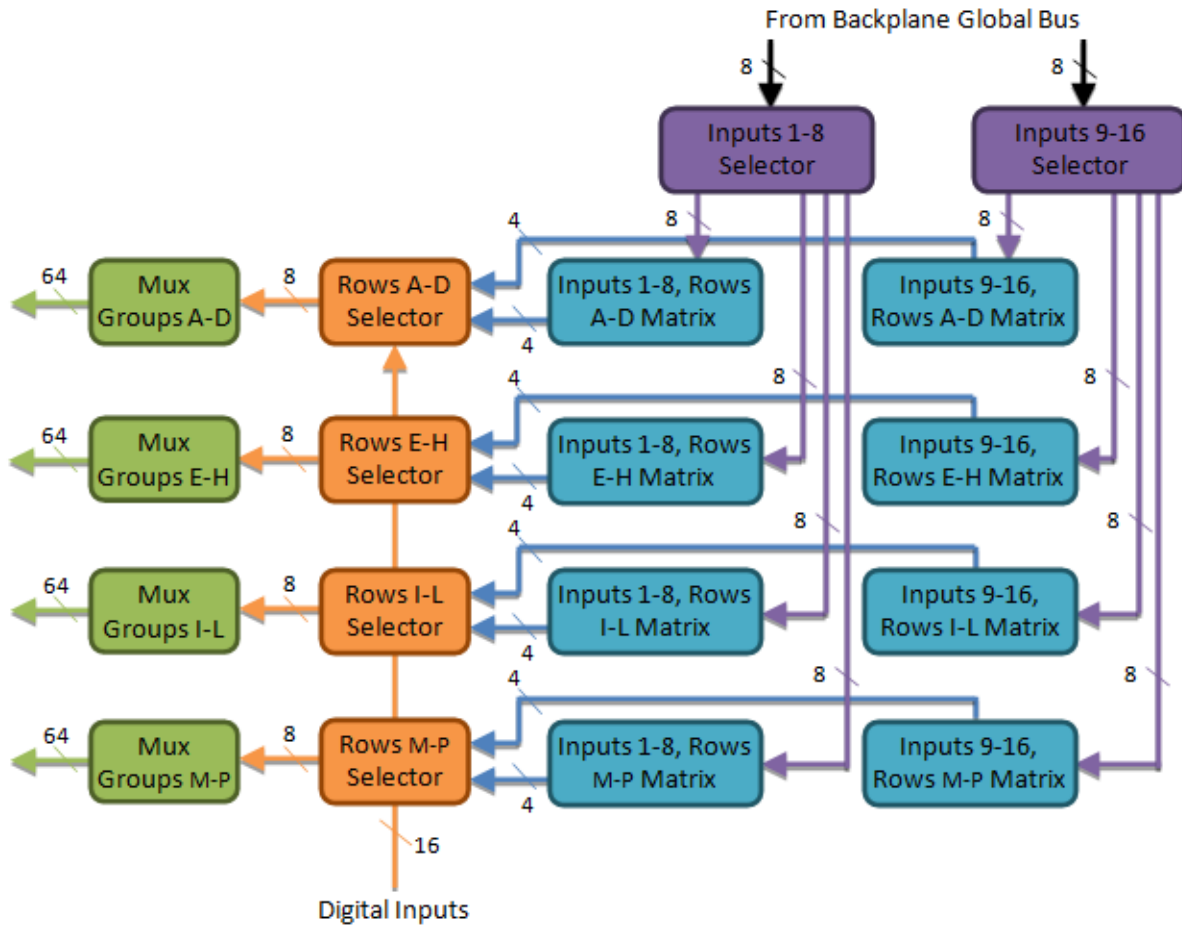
From Backplane Global Bus

8

8

Inputs 1-8 Selector

Inputs 9-16 Selector

8

8

4

64

Mux Groups A-D

8

Rows A-D Selector

Inputs 1-8, Rows A-D Matrix

Inputs 9-16, Rows A-D Matrix

4

4

8

8

64

Mux Groups E-H

8

Rows E-H Selector

Inputs 1-8, Rows E-H Matrix

Inputs 9-16, Rows E-H Matrix

4

4

8

8

64

Mux Groups I-L

8

Rows I-L Selector

Inputs 1-8, Rows I-L Matrix

Inputs 9-16, Rows I-L Matrix

4

4

8

8

64

Mux Groups M-P

8

Rows M-P Selector

Inputs 1-8, Rows M-P Matrix

Inputs 9-16, Rows M-P Matrix

4

16

Digital Inputs